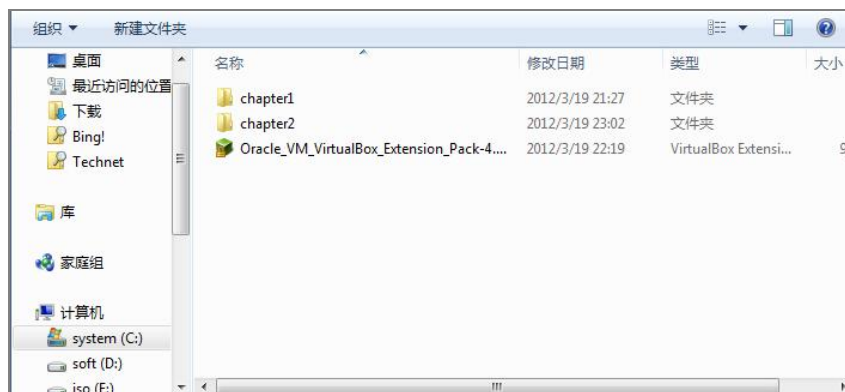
组织 ▾ 新建文件夹

桌面
最近访问的位置
下载
Bing!
Technet

库

家庭组

计算机
system (C:)
soft (D:)
iso (E:)

| 名称 | 修改日期 | 类型 | 大小 |
|---|---|---|---|
| chapter1 | 2012/3/19 21:27 | 文件夹 | |
| chapter2 | 2012/3/19 23:02 | 文件夹 | |
| Oracle_VM_VirtualBox_Extension_Pack-4.... | 2012/3/19 22:19 | VirtualBox Extensi... | 9 |